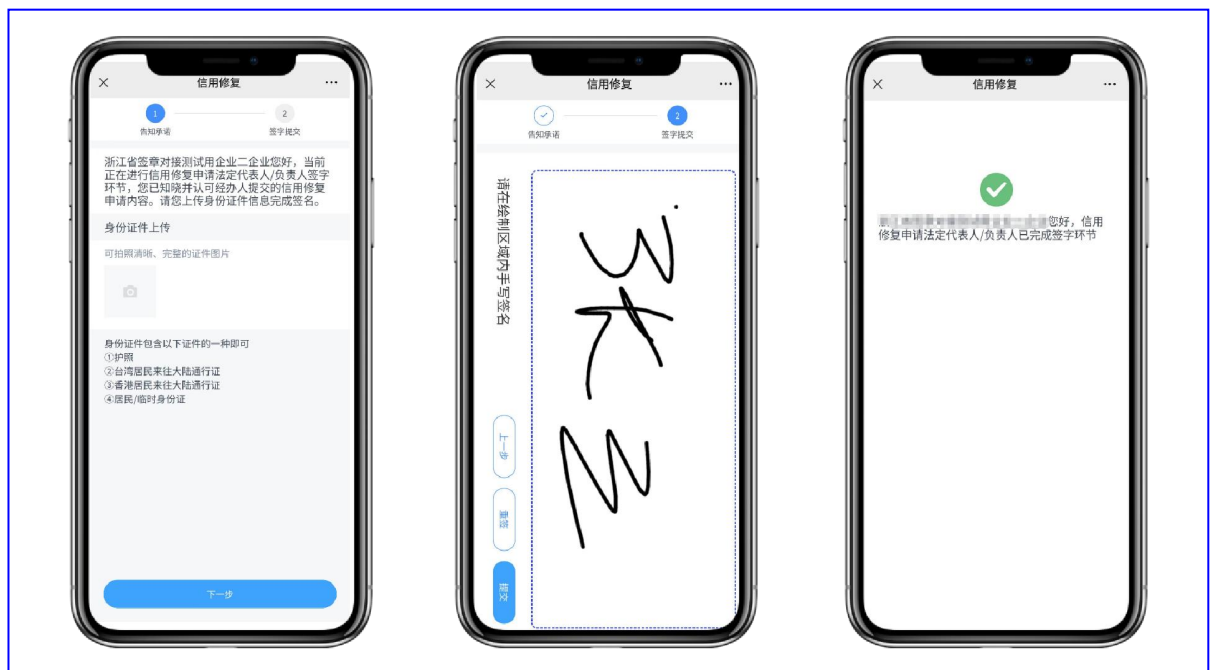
×
信用修复
···

1
告知承诺

2
签字提交

浙江省签章对接测试用企业二企业您好，当前正在进行信用修复申请法定代表人/负责人签字环节，您已知晓并认可经办人提交的信用修复申请内容。请您上传身份证件信息完成签名。

身份证件上传

可拍照清晰、完整的证件图片

身份证件包含以下证件的一种即可
①护照
②台湾居民来往大陆通行证
③香港居民来往大陆通行证
④居民/临时身份证

下一步

×
信用修复
···

告知承诺

2
签字提交

请在绘制区域内手写签名

上一步

重签

提交

×
信用修复
···

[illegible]您好，信用修复申请法定代表人/负责人已完成签字环节